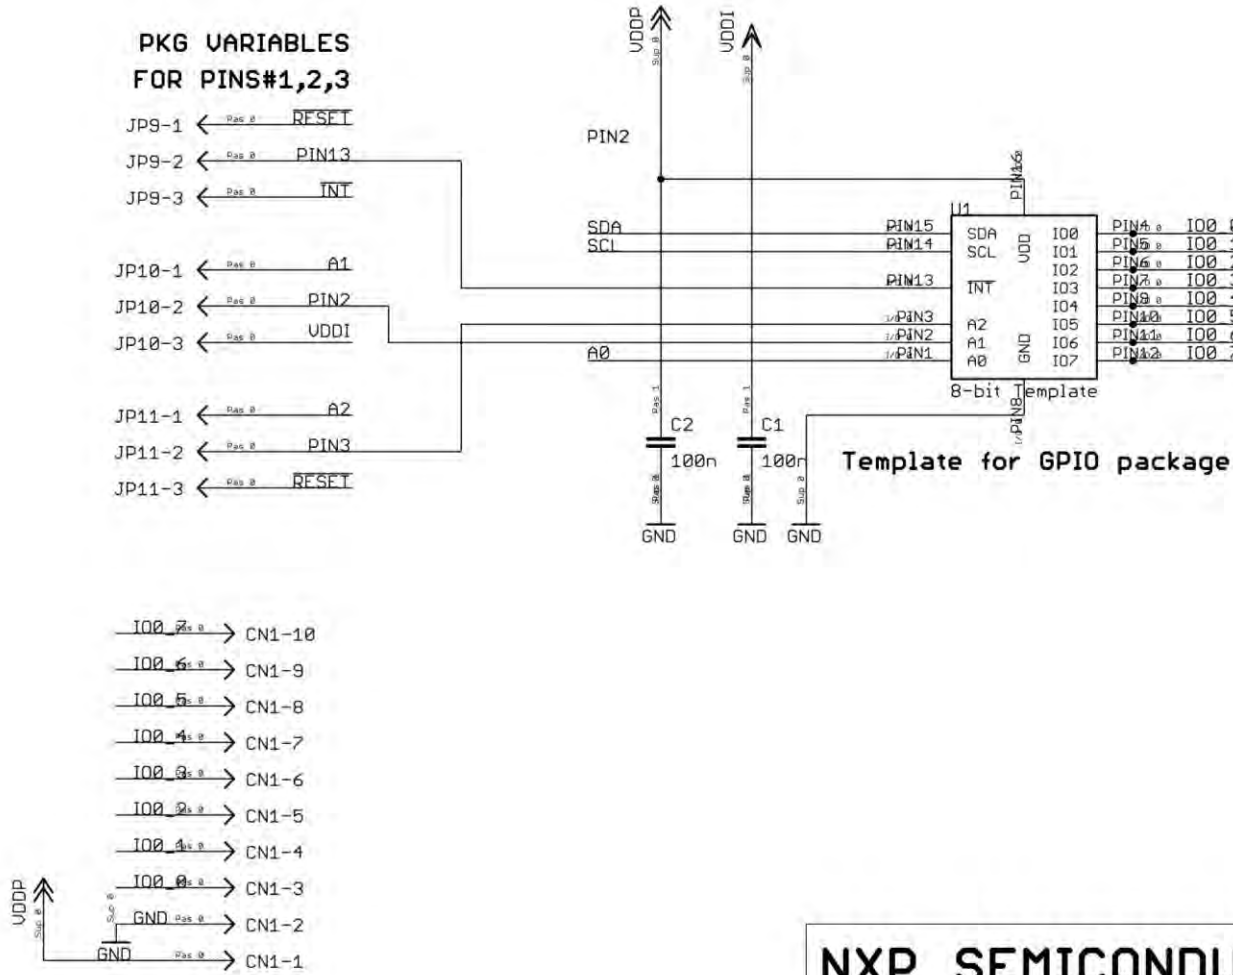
PKG VARIABLES
FOR PINS#1,2,3

JP9-1 Pas 0 $\overline{RESET}$
JP9-2 Pas 0 PIN13
JP9-3 Pas 0 $\overline{INT}$

JP10-1 Pas 0 A1
JP10-2 Pas 0 PIN2
JP10-3 Pas 0 VDDI

JP11-1 Pas 0 A2
JP11-2 Pas 0 PIN3
JP11-3 Pas 0 $\overline{RESET}$

VDDP Sup 0
VDDI Sup 0

PIN2

PIN16

SDA
SCL
A0

PIN15
PIN14
PIN13
PIN3
PIN2
PIN1

U1
SDA
SCL
$\overline{INT}$
A2
A1
A0
VDD
GND
IO0
IO1
IO2
IO3
IO4
IO5
IO6
IO7
8-bit Template
PIN8

PIN4
PIN5
PIN6
PIN7
PIN9
PIN10
PIN11
PIN12

IO0_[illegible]
IO0_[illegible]
IO0_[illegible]
IO0_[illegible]
IO0_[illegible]
IO0_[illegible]
IO0_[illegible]
IO0_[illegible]

Pas 1
C2
100n
Pas 1
C1
100n
Sup 0

Template for GPIO package

GND GND GND

IO0_7 Pas 0 CN1-10
IO0_6 Pas 0 CN1-9
IO0_5 Pas 0 CN1-8
IO0_4 Pas 0 CN1-7
IO0_3 Pas 0 CN1-6
IO0_2 Pas 0 CN1-5
IO0_1 Pas 0 CN1-4
IO0_0 Pas 0 CN1-3
GND Pas 0 CN1-2
Pas 0 CN1-1

VDDP
Sup 0
Sup 0
GND

NXP SEMICOND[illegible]